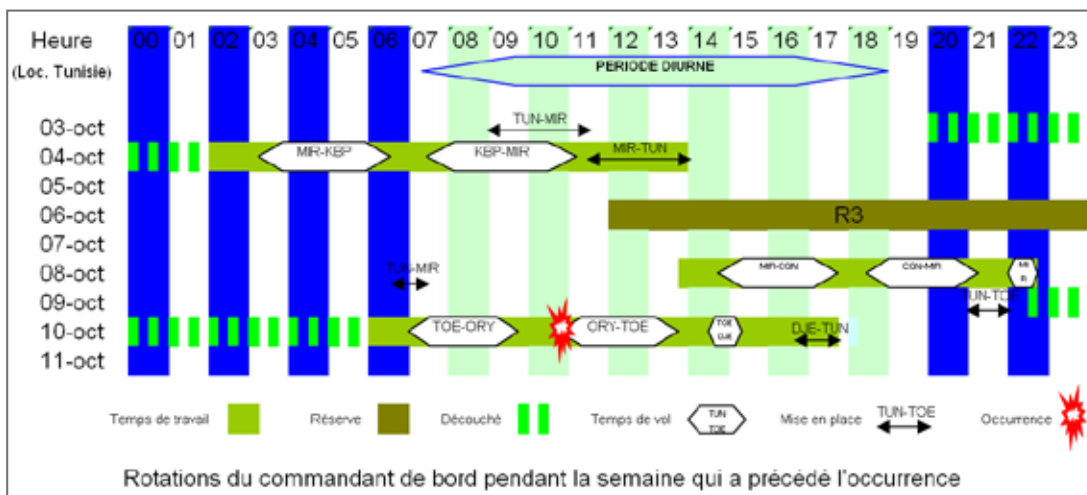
Heure (Loc. Tunisie) 00 01 02 03 04 05 06 07 08 09 10 11 12 13 14 15 16 17 18 19 20 21 22 23

PERIODE DIURNE

03-oct
04-oct
05-oct
06-oct
07-oct
08-oct
09-oct
10-oct
11-oct

TUN-MIR
MIR-KBP
KBP-MIR
MIR-TUN
R3
TUN-MIR
MIR-CGN
CGN-MIR
MI R
TUN-TOE
TOE-ORY
ORY-TOE
TOE DJE
DJE-TUN

Temps de travail
Réserve
Découché
Temps de vol TUN TOE
Mise en place TUN-TOE
Occurrence

Rotations du commandant de bord pendant la semaine qui a précédé l'occurrence